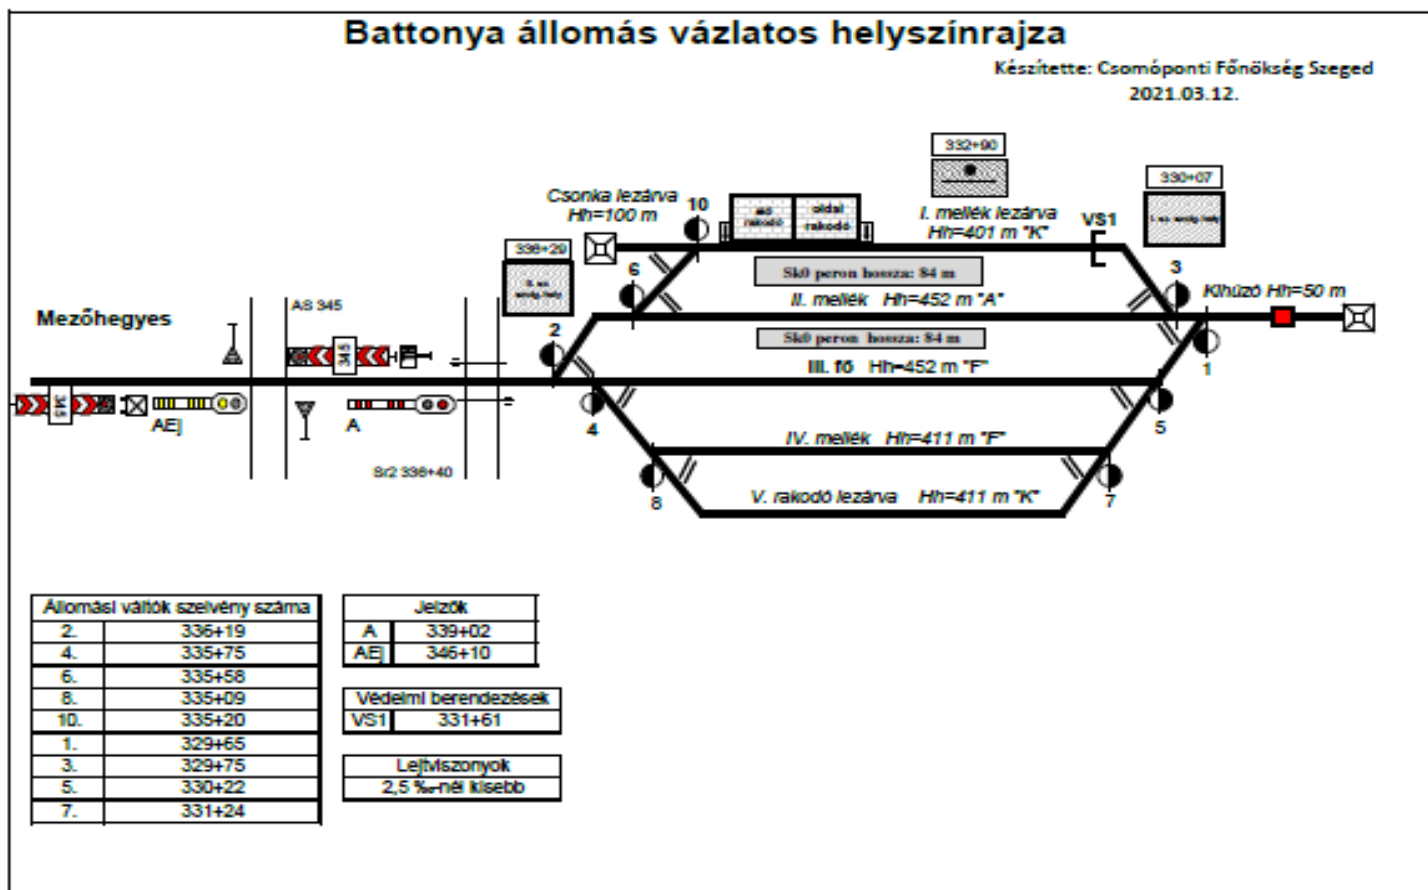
Battonya állomás vázlatos helyszínrajza

Készítette: Csomóponti Főnökség Szeged
2021.03.12.

332+90

330+07

Csonka lezárva
Hh=100 m

10

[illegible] rakodó

oldal rakodó

I. mellék lezárva
Hh=401 m "K"

VS1

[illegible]

336+29

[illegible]

6

3

Sk0 peron hossza: 84 m

II. mellék Hh=452 m "A"

Kihúzó Hh=50 m

Mezőhegyes

AS 345

345

2

Sk0 peron hossza: 84 m

III. fő Hh=452 m "F"

1

345

AEj

A

4

5

IV. mellék Hh=411 m "F"

Sr2 336+40

8

V. rakodó lezárva Hh=411 m "K"

7

| Állomási váltók szelvény száma | |
|---|---|
| 2. | 336+19 |
| 4. | 335+75 |
| 6. | 335+58 |
| 8. | 335+09 |
| 10. | 335+20 |
| 1. | 329+65 |
| 3. | 329+75 |
| 5. | 330+22 |
| 7. | 331+24 |

| Jelzők | |
|---|---|
| A | 339+02 |
| AEj | 346+10 |

| Védelmi berendezések | |
|---|---|
| VS1 | 331+61 |

Lejtviszonyok
2,5 ‰-nél kisebb